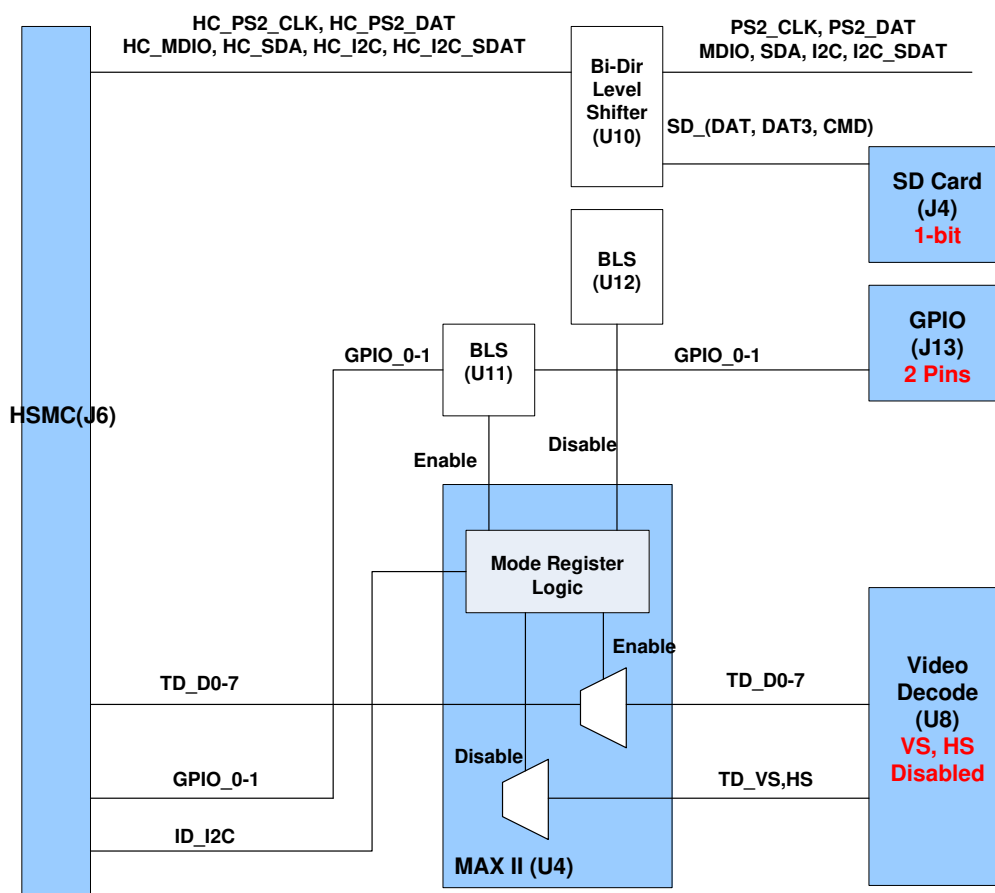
HC_PS2_CLK, HC_PS2_DAT
HC_MDIO, HC_SDA, HC_I2C, HC_I2C_SDAT

Bi-Dir Level Shifter (U10)

PS2_CLK, PS2_DAT
MDIO, SDA, I2C, I2C_SDAT

SD_(DAT, DAT3, CMD)

SD Card (J4)
1-bit

BLS (U12)

GPIO (J13)
2 Pins

GPIO_0-1

BLS (U11)

GPIO_0-1

HSMC(J6)

Enable

Disable

Mode Register Logic

Enable

TD_D0-7

TD_D0-7

Video Decode (U8)
VS, HS Disabled

Disable

GPIO_0-1

TD_VS,HS

ID_I2C

MAX II (U4)